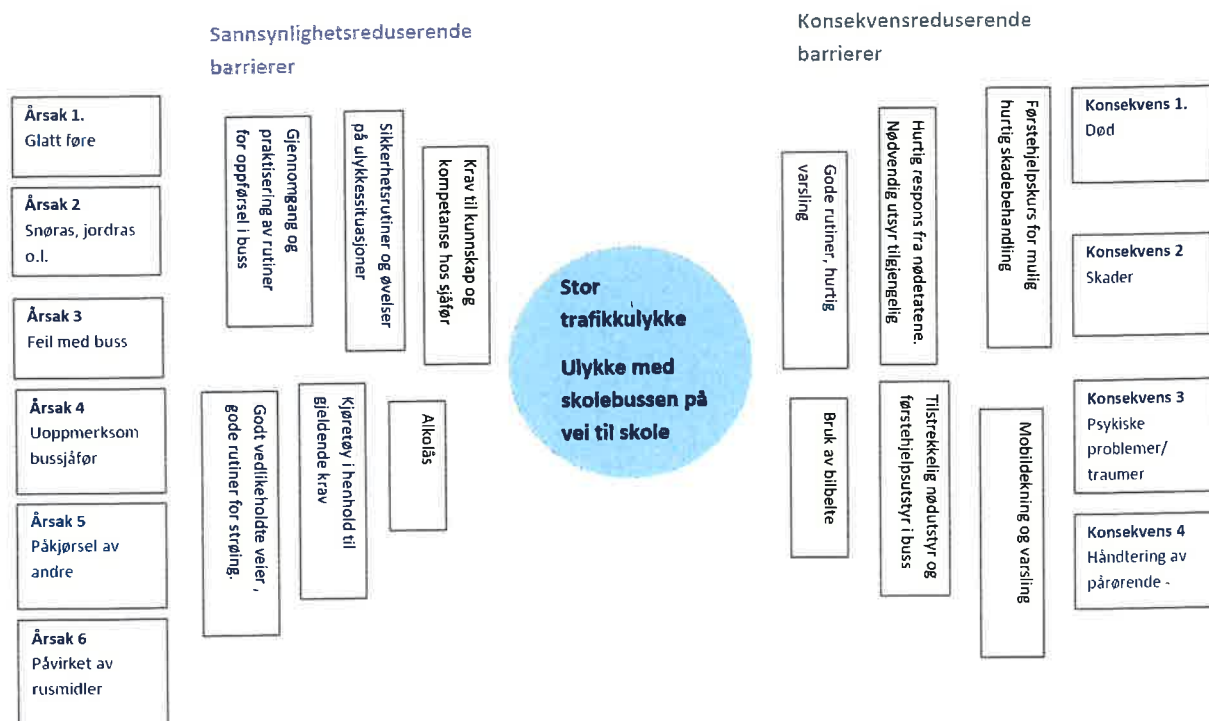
Sannsynlighetsreduserende barrierer

Konsekvensreduserende barrierer

Årsak 1.
Glatt føre

Årsak 2
Snøras, jordras o.l.

Årsak 3
Feil med buss

Årsak 4
Uoppmerksom bussjåfør

Årsak 5
Påkjørsel av andre

Årsak 6
Påvirket av rusmidler

Gjennomgang og praktisering av rutiner for oppførsel i buss

Sikkerhetsrutiner og øvelser på ulykkessituasjoner

Krav til kunnskap og kompetanse hos sjåfør

Godt vedlikeholdte veier, gode rutiner for strøing.

Kjøretøy i henhold til gjeldende krav

Alkolås

Stor trafikkulykke

Ulykke med skolebussen på vei til skole

Gode rutiner, hurtig varsling

Hurtig respons fra nødetatene. Nødvendig utsyr tilgjengelig

Førstehjelpskurs for mulig hurtig skadebehandling

Bruk av bilbelte

Tilstrekkelig nødutstyr og førstehjelpsutstyr i buss

Mobildekning og varsling

Konsekvens 1.
Død

Konsekvens 2
Skader

Konsekvens 3
Psykiske problemer/ traumer

Konsekvens 4
Håndtering av pårørende -